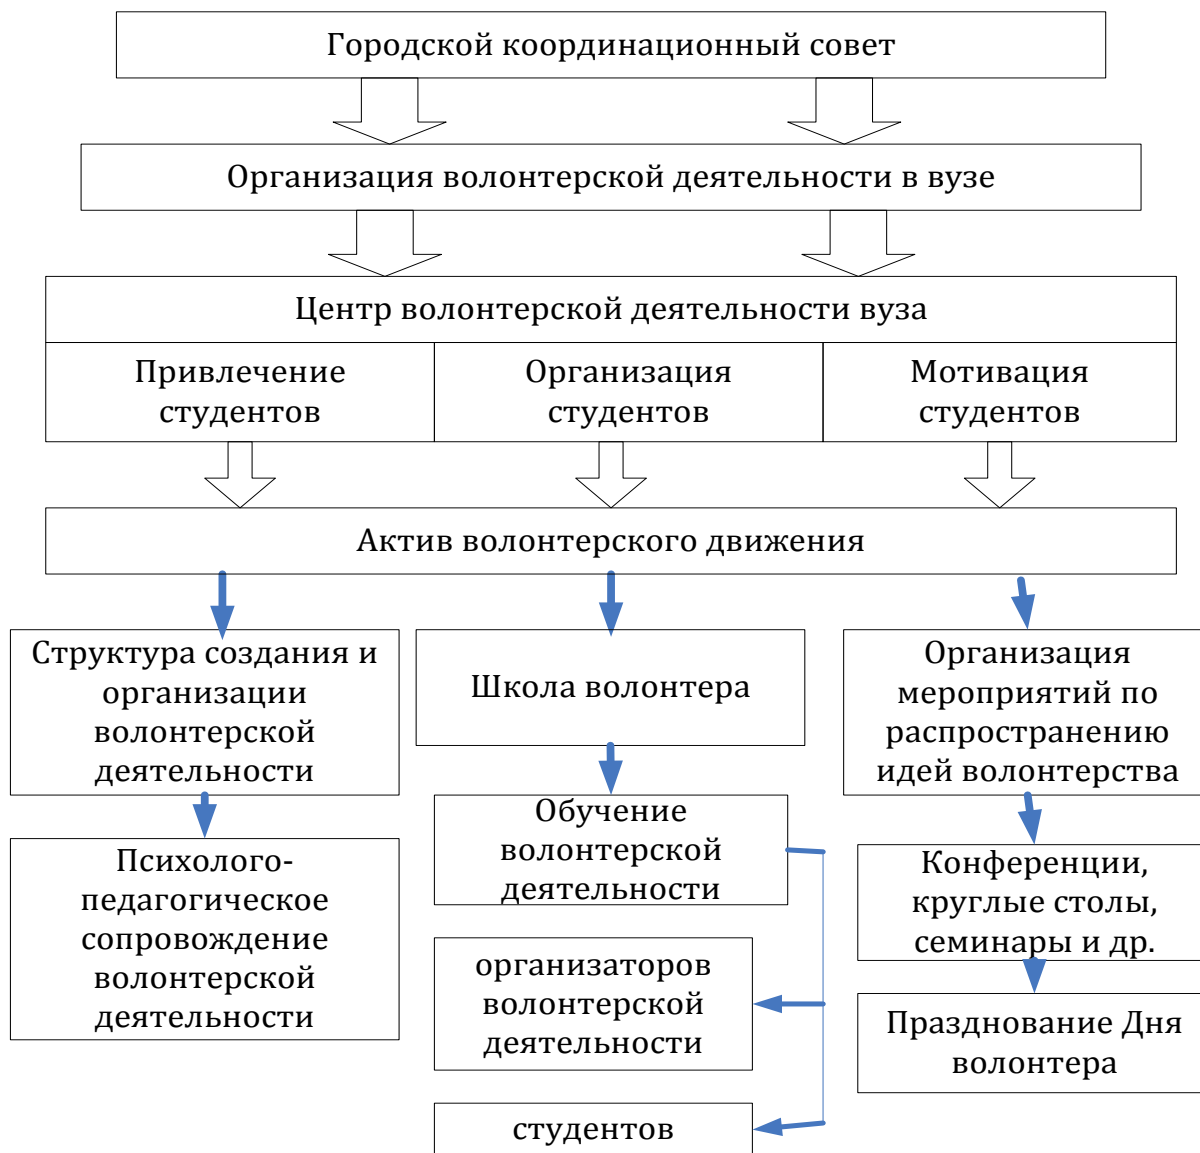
Городской координационный совет

Организация волонтерской деятельности в вузе

Центр волонтерской деятельности вуза

| Привлечение студентов | Организация студентов | Мотивация студентов |
|---|---|---|

Актив волонтерского движения

Структура создания и организации волонтерской деятельности

Психолого-педагогическое сопровождение волонтерской деятельности

Школа волонтера

Обучение волонтерской деятельности

организаторов волонтерской деятельности

студентов

Организация мероприятий по распространению идей волонтерства

Конференции, круглые столы, семинары и др.

Празднование Дня волонтера